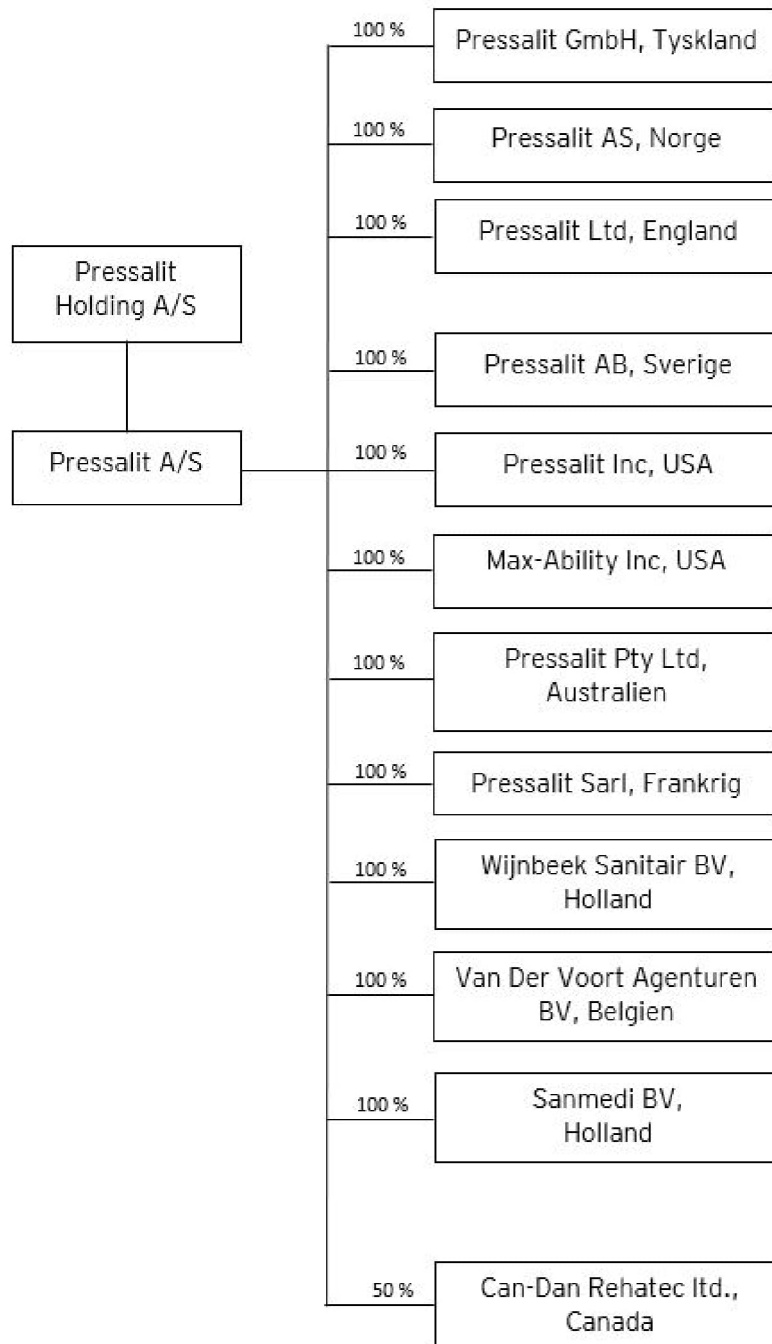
Pressalit Holding A/S

Pressalit A/S

100 %
Pressalit GmbH, Tyskland

100 %
Pressalit AS, Norge

100 %
Pressalit Ltd, England

100 %
Pressalit AB, Sverige

100 %
Pressalit Inc, USA

100 %
Max-Ability Inc, USA

100 %
Pressalit Pty Ltd, Australien

100 %
Pressalit Sarl, Frankrig

100 %
Wijnbeek Sanitair BV, Holland

100 %
Van Der Voort Agenturen BV, Belgien

100 %
Sanmedi BV, Holland

50 %
Can-Dan Rehatec ltd., Canada